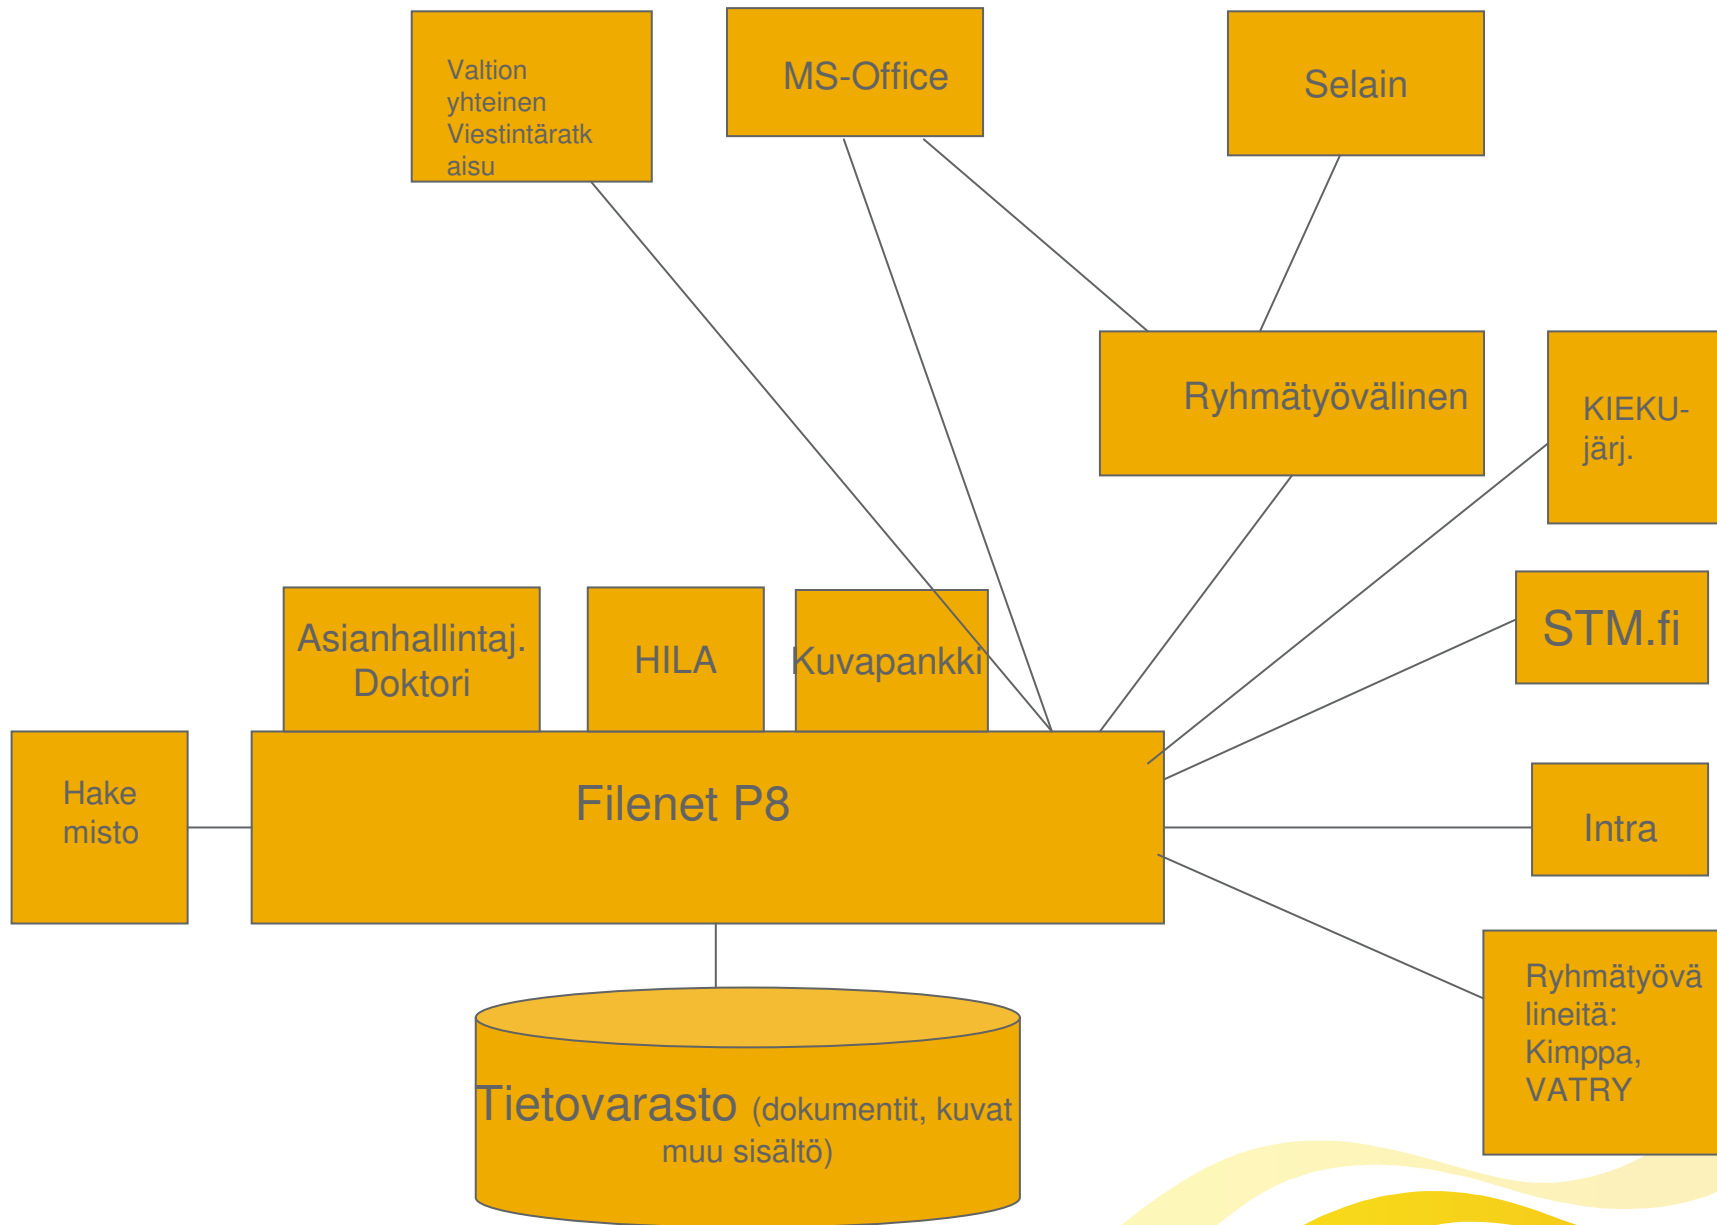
Valtion yhteinen Viestintäratkaisu

MS-Office

Selain

Ryhmätyövälinen

KIEKU-järj.

Asianhallintaj. Doktori

HILA

Kuvapankki

STM.fi

Hake misto

Filenet P8

Intra

Ryhmätyövälineitä: Kimppa, VATRY

Tietovarasto (dokumentit, kuvat muu sisältö)